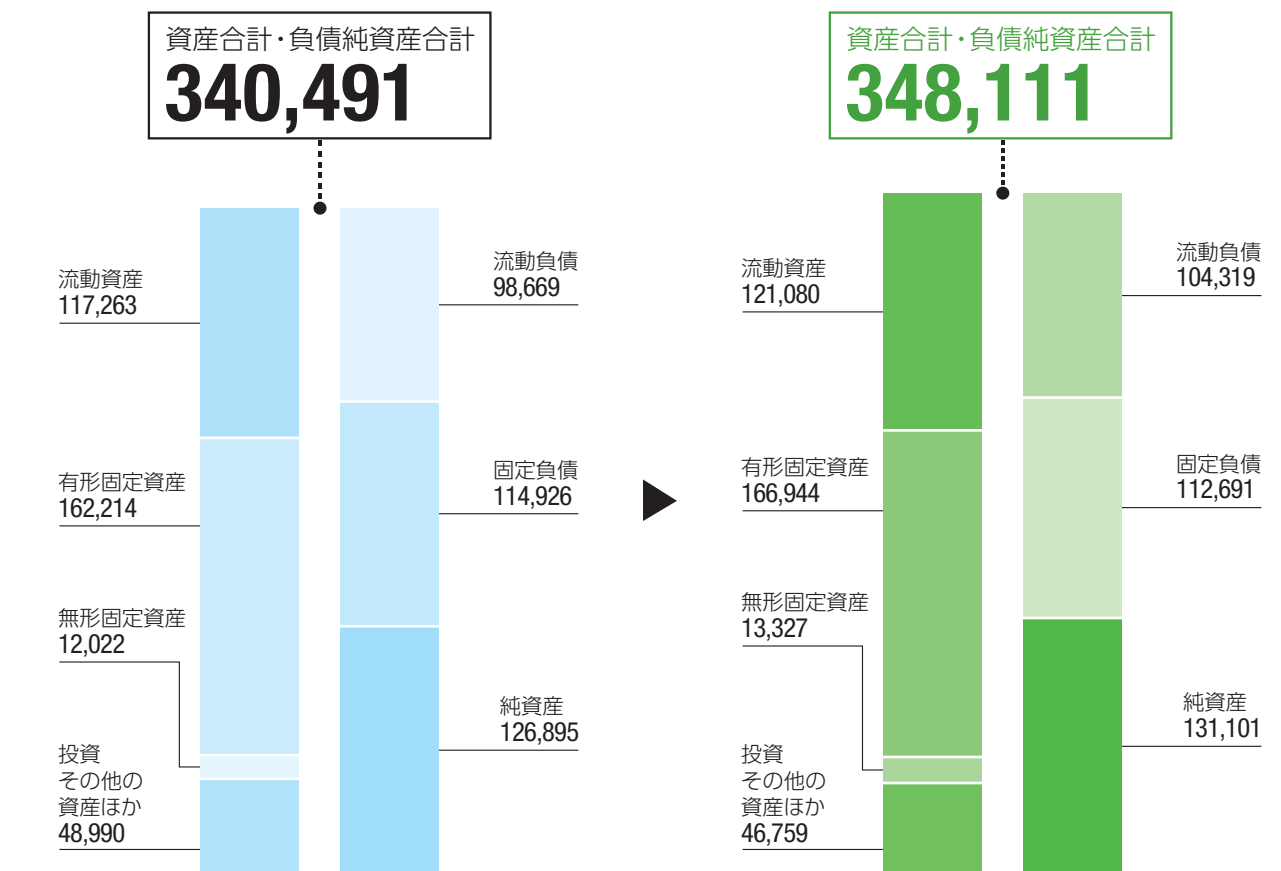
資産合計・負債純資産合計
340,491

流動資産
117,263

有形固定資産
162,214

無形固定資産
12,022

投資
その他の
資産ほか
48,990

流動負債
98,669

固定負債
114,926

純資産
126,895

資産合計・負債純資産合計
348,111

流動資産
121,080

有形固定資産
166,944

無形固定資産
13,327

投資
その他の
資産ほか
46,759

流動負債
104,319

固定負債
112,691

純資産
131,101